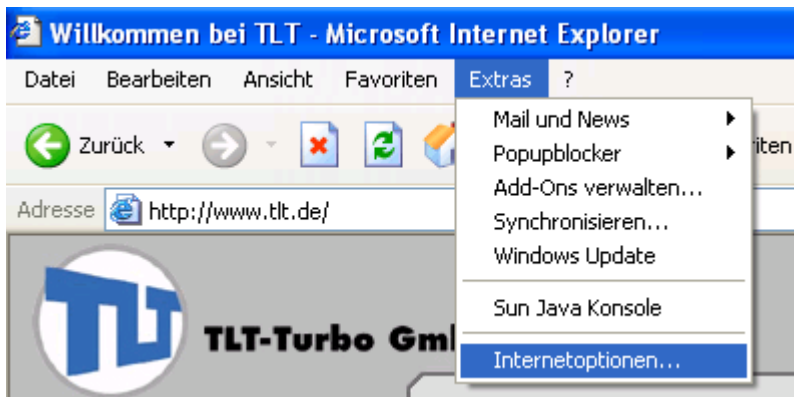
Willkommen bei TLT - Microsoft Internet Explorer

Datei Bearbeiten Ansicht Favoriten Extras ?

Zurück

Adresse http://www.tlt.de/

Mail und News
Popupblocker
Add-Ons verwalten...
Synchronisieren...
Windows Update
Sun Java Konsole
Internetoptionen...

riten

TLT

TLT-Turbo Gm